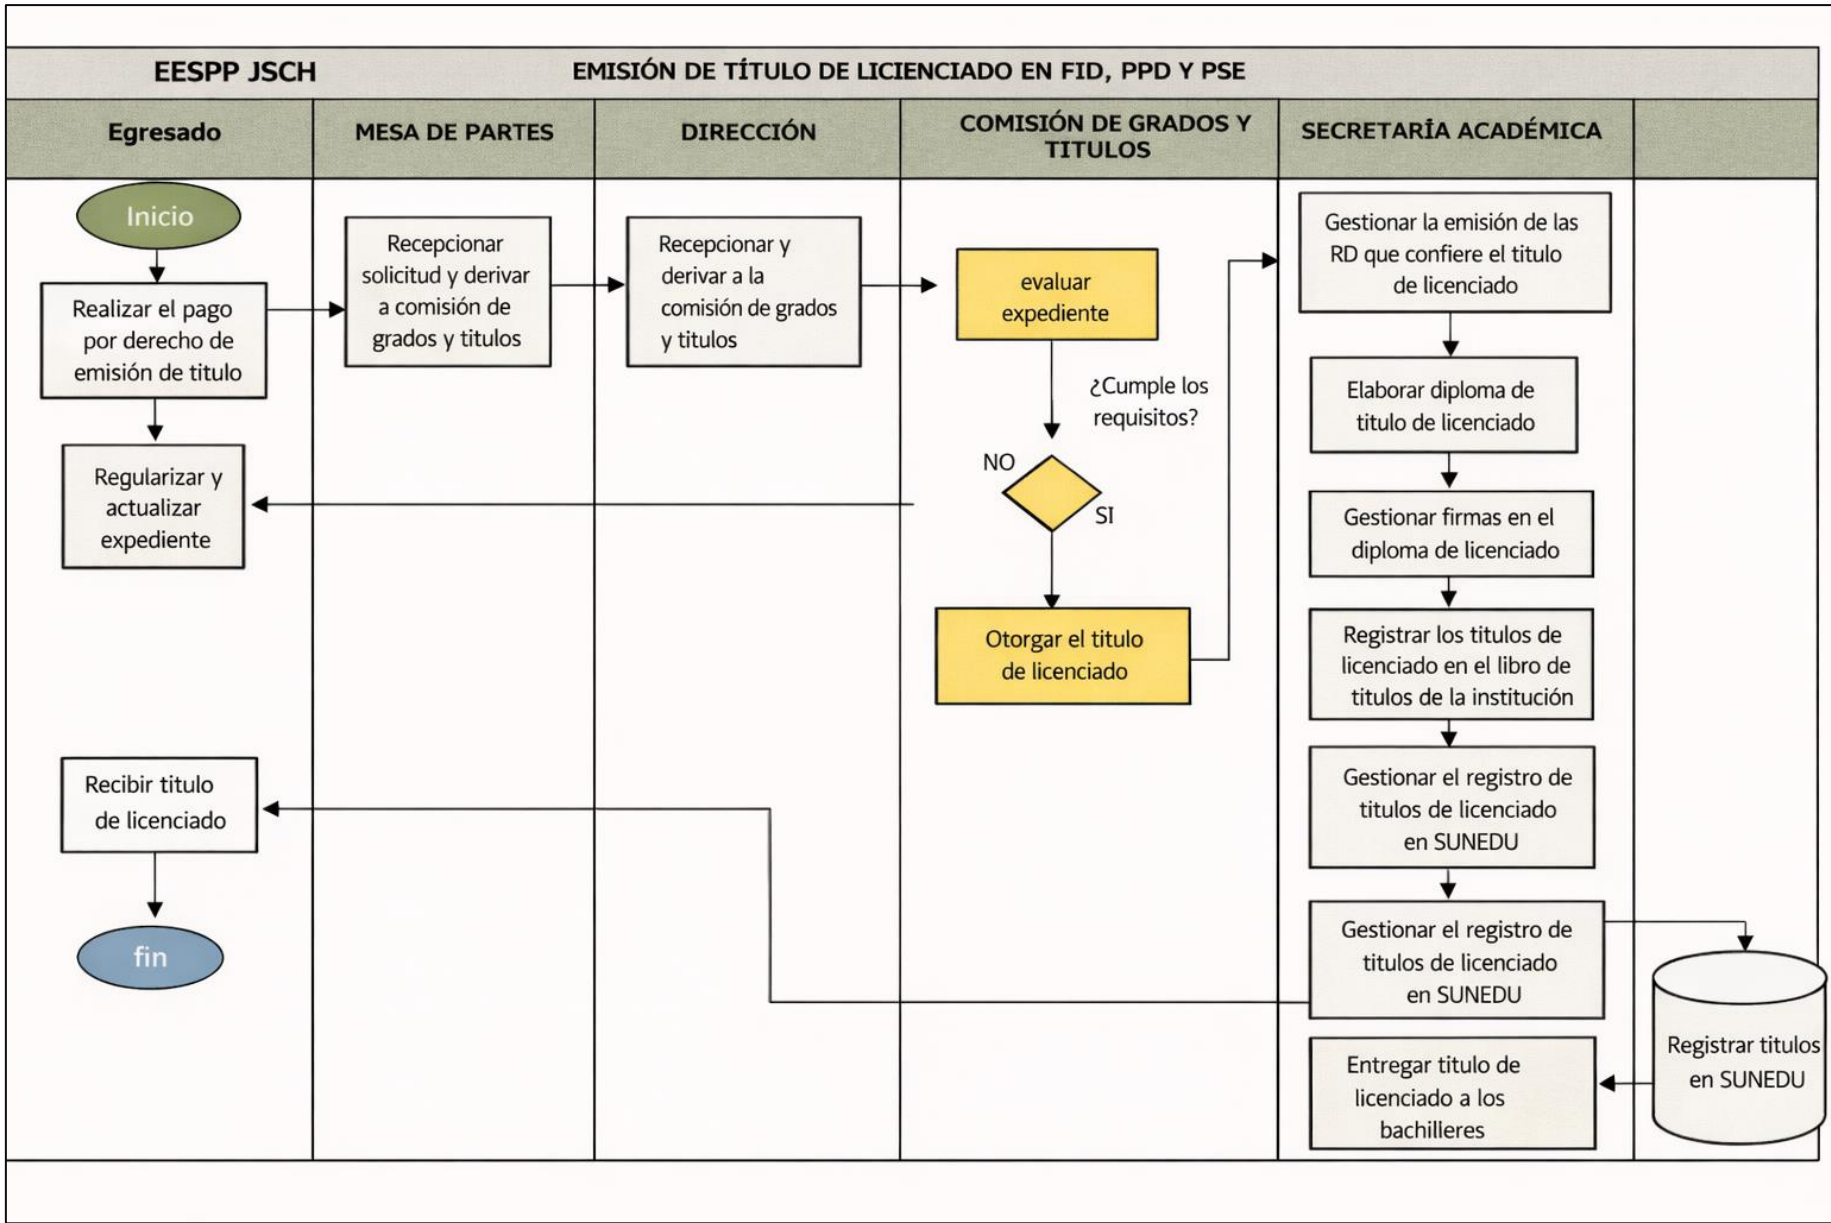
EESPP JSCH

EMISIÓN DE TÍTULO DE LICENCIADO EN FID, PPD Y PSE

Egresado

MESA DE PARTES

DIRECCIÓN

COMISIÓN DE GRADOS Y TITULOS

SECRETARÍA ACADÉMICA

Inicio

Realizar el pago por derecho de emisión de titulo

Regularizar y actualizar expediente

Recepcionar solicitud y derivar a comisión de grados y titulos

Recepcionar y derivar a la comisión de grados y titulos

evaluar expediente

¿Cumple los requisitos?

NO

SI

Otorgar el titulo de licenciado

Gestionar la emisión de las RD que confiere el titulo de licenciado

Elaborar diploma de titulo de licenciado

Gestionar firmas en el diploma de licenciado

Registrar los titulos de licenciado en el libro de titulos de la institución

Gestionar el registro de titulos de licenciado en SUNEDU

Gestionar el registro de titulos de licenciado en SUNEDU

Registrar titulos en SUNEDU

Entregar titulo de licenciado a los bachilleres

Recibir titulo de licenciado

fin